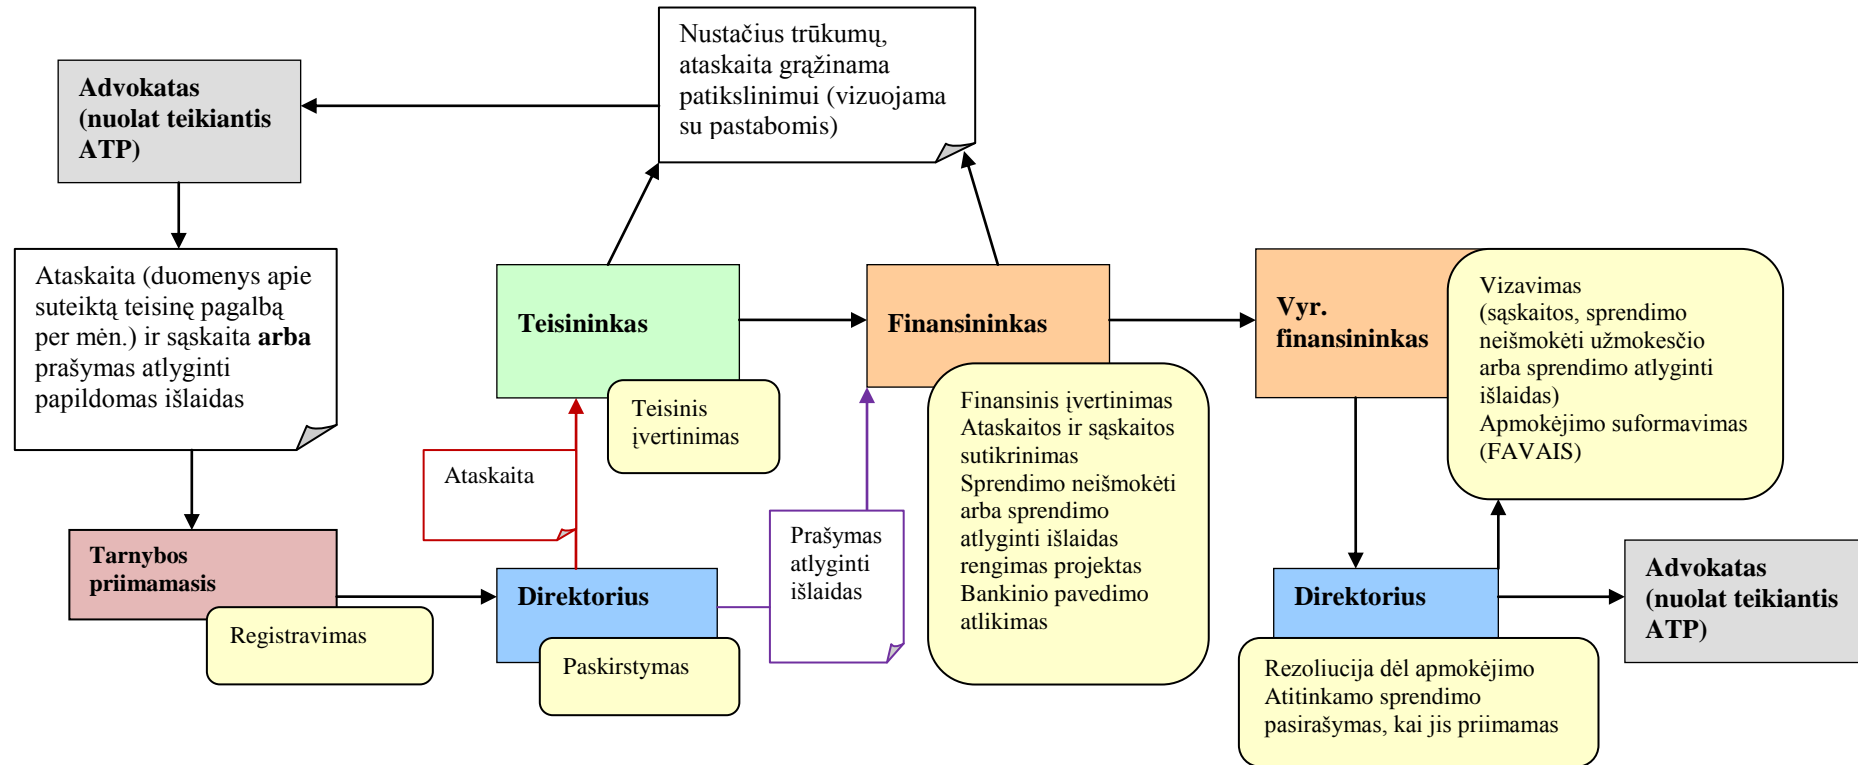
Nustačius trūkumų, ataskaita grąžinama patikslinimui (vizuojama su pastabomis)

Advokatas (nuolat teikiantis ATP)

Ataskaita (duomenys apie suteiktą teisinę pagalbą per mėn.) ir sąskaita arba prašymas atlyginti papildomas išlaidas

Tarnybos priimamasis

Registravimas

Teisininkas

Teisinis įvertinimas

Ataskaita

Direktorius

Paskirstymas

Prašymas atlyginti išlaidas

Finansininkas

Finansinis įvertinimas
Ataskaitos ir sąskaitos sutikrinimas
Sprendimo neišmokėti arba sprendimo atlyginti išlaidas rengimas projektas
Bankinio pavedimo atlikimas

Vyr. finansininkas

Vizavimas (sąskaitos, sprendimo neišmokėti užmokesčio arba sprendimo atlyginti išlaidas)
Apmokėjimo suformavimas (FAVAIS)

Direktorius

Rezoliucija dėl apmokėjimo
Atitinkamo sprendimo pasirašymas, kai jis priimamas

Advokatas (nuolat teikiantis ATP)